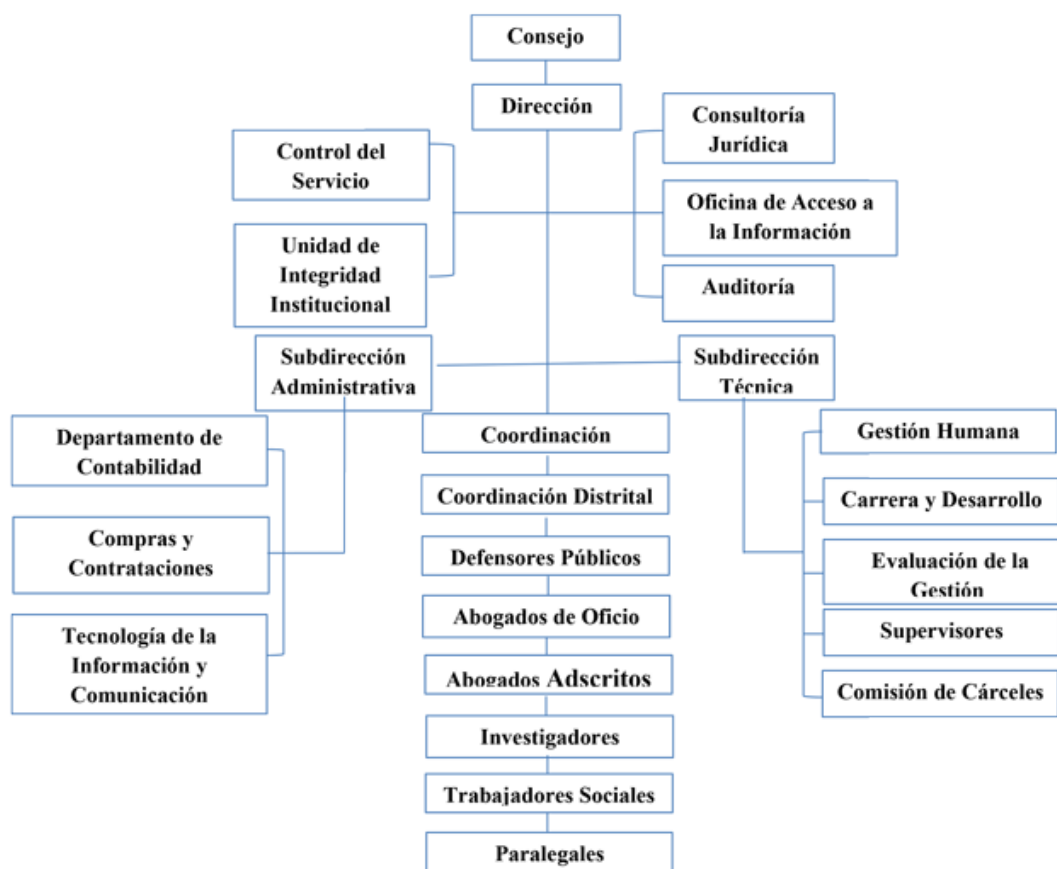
Consejo

Dirección

Control del Servicio

Unidad de Integridad Institucional

Consultoría Jurídica

Oficina de Acceso a la Información

Auditoría

Subdirección Administrativa

Subdirección Técnica

Departamento de Contabilidad

Compras y Contrataciones

Tecnología de la Información y Comunicación

Coordinación

Coordinación Distrital

Defensores Públicos

Abogados de Oficio

Abogados Adscritos

Investigadores

Trabajadores Sociales

Paralegales

Gestión Humana

Carrera y Desarrollo

Evaluación de la Gestión

Supervisores

Comisión de Cárceles